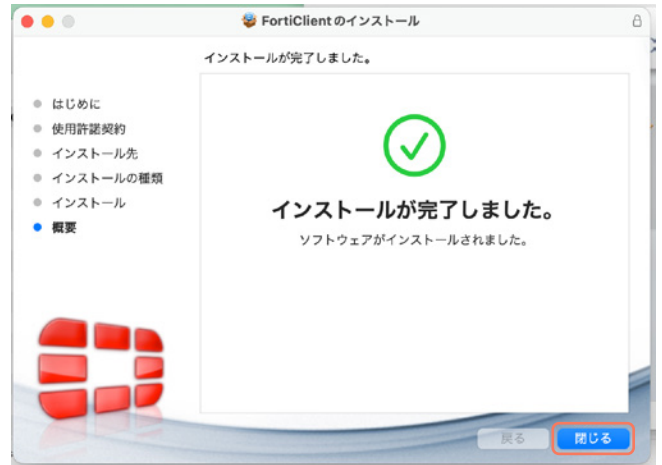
FortiClientのインストール

インストールが完了しました。

はじめに
使用許諾契約
インストール先
インストールの種類
インストール
概要

インストールが完了しました。
ソフトウェアがインストールされました。

戻る
閉じる